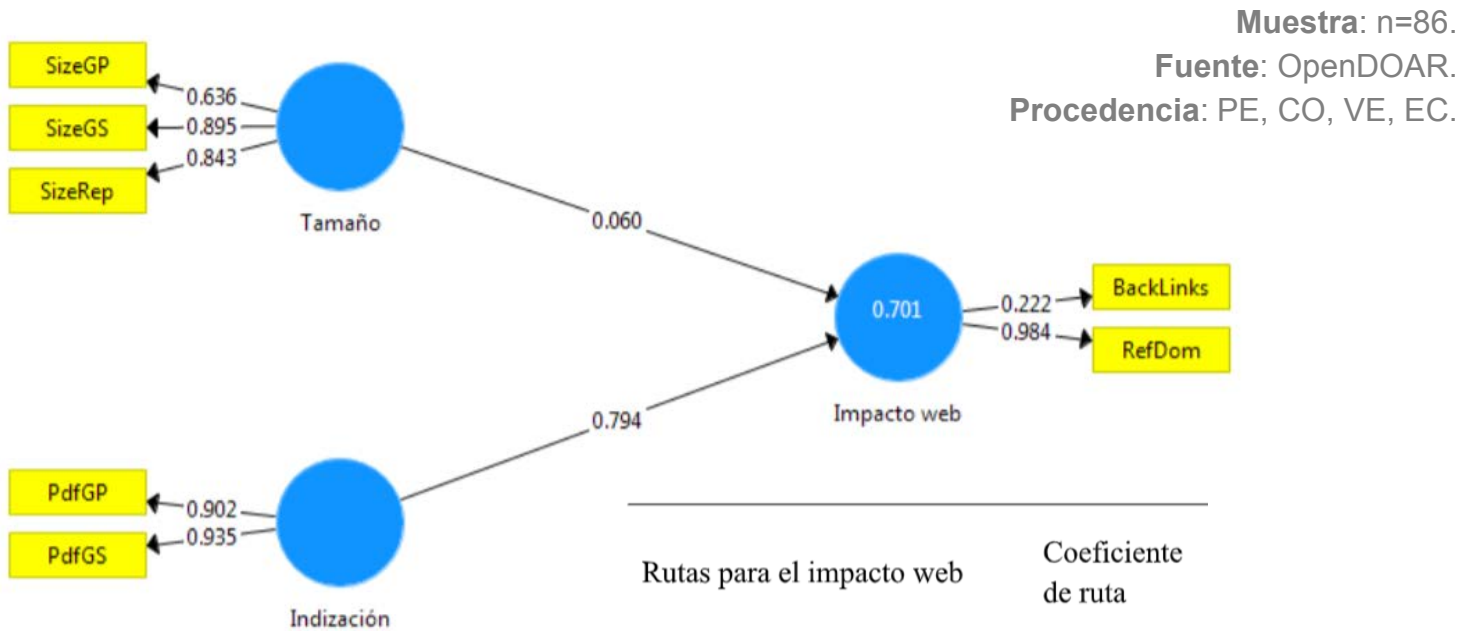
**Muestra**: n=86.
**Fuente**: OpenDOAR.
**Procedencia**: PE, CO, VE, EC.

SizeGP
SizeGS
SizeRep
0.636
0.895
0.843
Tamaño
0.060
BackLinks
RefDom
0.222
0.984
0.701
Impacto web
0.794
PdfGP
PdfGS
0.902
0.935
Indización

Rutas para el impacto web

Coeficiente de ruta